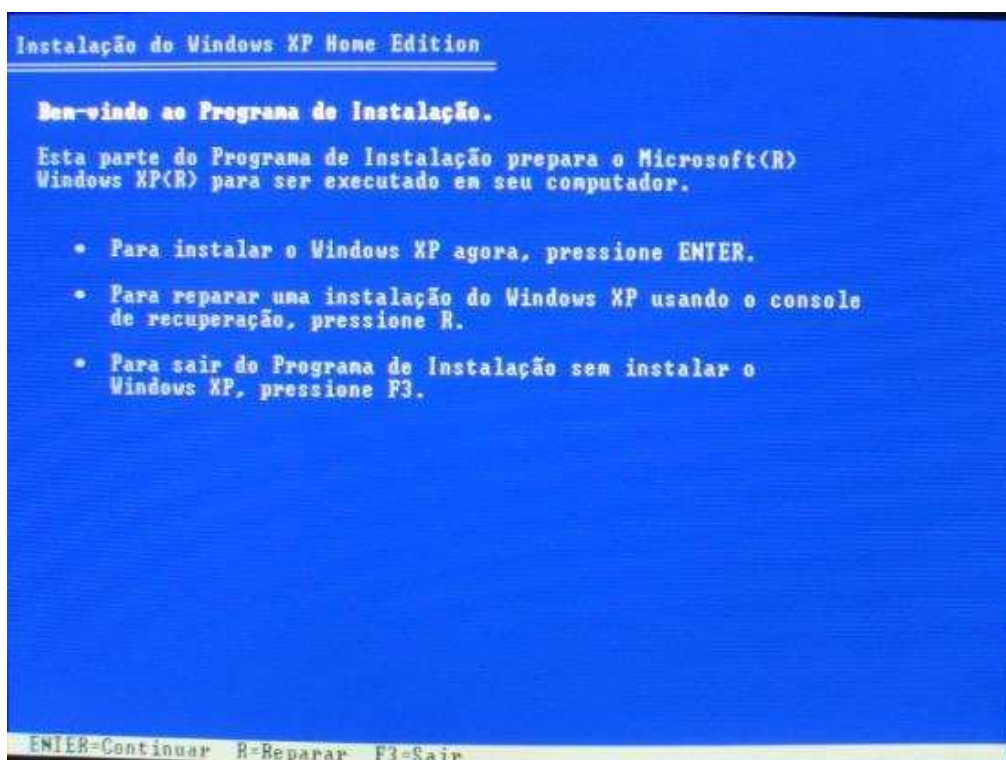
Instalação do Windows XP Home Edition

Bem-vindo ao Programa de Instalação.

Esta parte do Programa de Instalação prepara o Microsoft(R) Windows XP(R) para ser executado em seu computador.

• Para instalar o Windows XP agora, pressione ENTER.

• Para reparar uma instalação do Windows XP usando o console de recuperação, pressione R.

• Para sair do Programa de Instalação sem instalar o Windows XP, pressione F3.

ENTER=Continuar R=Reparar F3=Sair